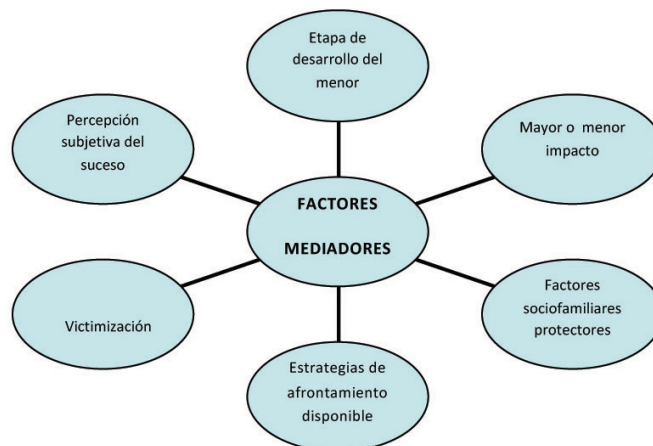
Etapa de desarrollo del menor

Percepción subjetiva del suceso

Mayor o menor impacto

FACTORES MEDIADORES

Factores sociofamiliares protectores

Victimización

Estrategias de afrontamiento disponible